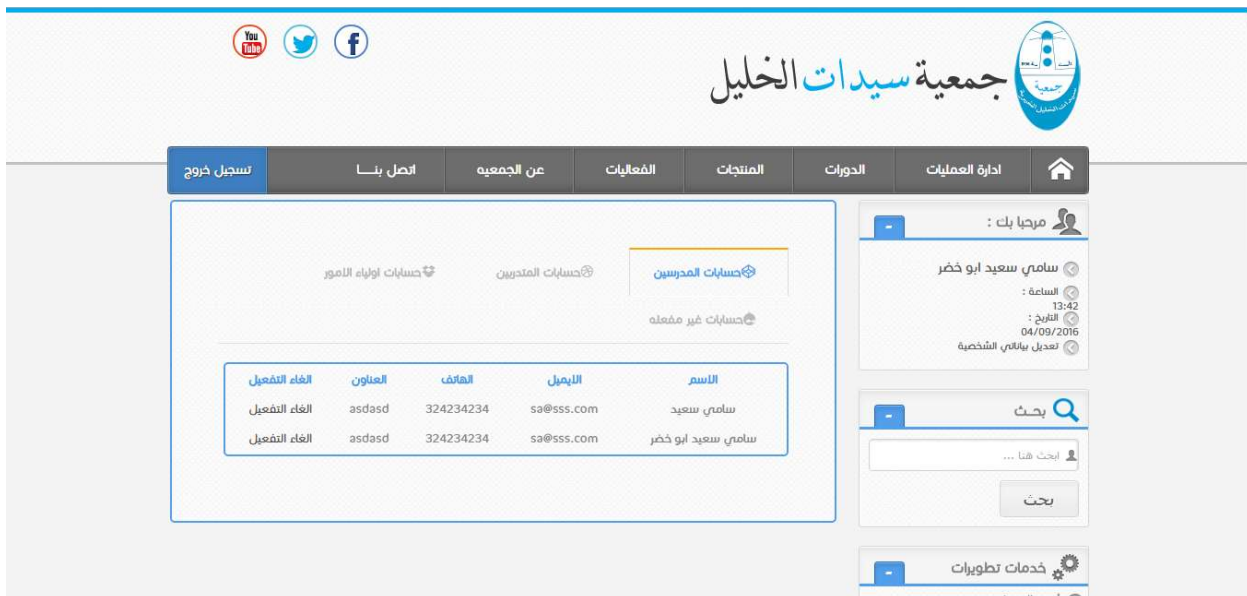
You Tube

جمعية سيدات الخليل

ادارة العمليات | الدورات | المنتجات | الفعاليات | عن الجمعيه | اتصل بنـــا | تسجيل خروج

مرحبا بك :
-
سامي سعيد ابو خضر
الساعة :
13:42
التاريخ :
04/09/2016
تعديل بياناتي الشخصية

بحـث
-
ابحث هنا ...
بحث

خدمات تطويرات
-

حسابات المدرسين | حسابات المتدربين | حسابات اولياء الامور
حسابات غير مفعله

| الاسم | الايميل | الهاتف | العنوان | الغاء التفعيل |
|---|---|---|---|---|
| سامي سعيد | sa@sss.com | 324234234 | asdasd | الغاء التفعيل |
| سامي سعيد ابو خضر | sa@sss.com | 324234234 | asdasd | الغاء التفعيل |